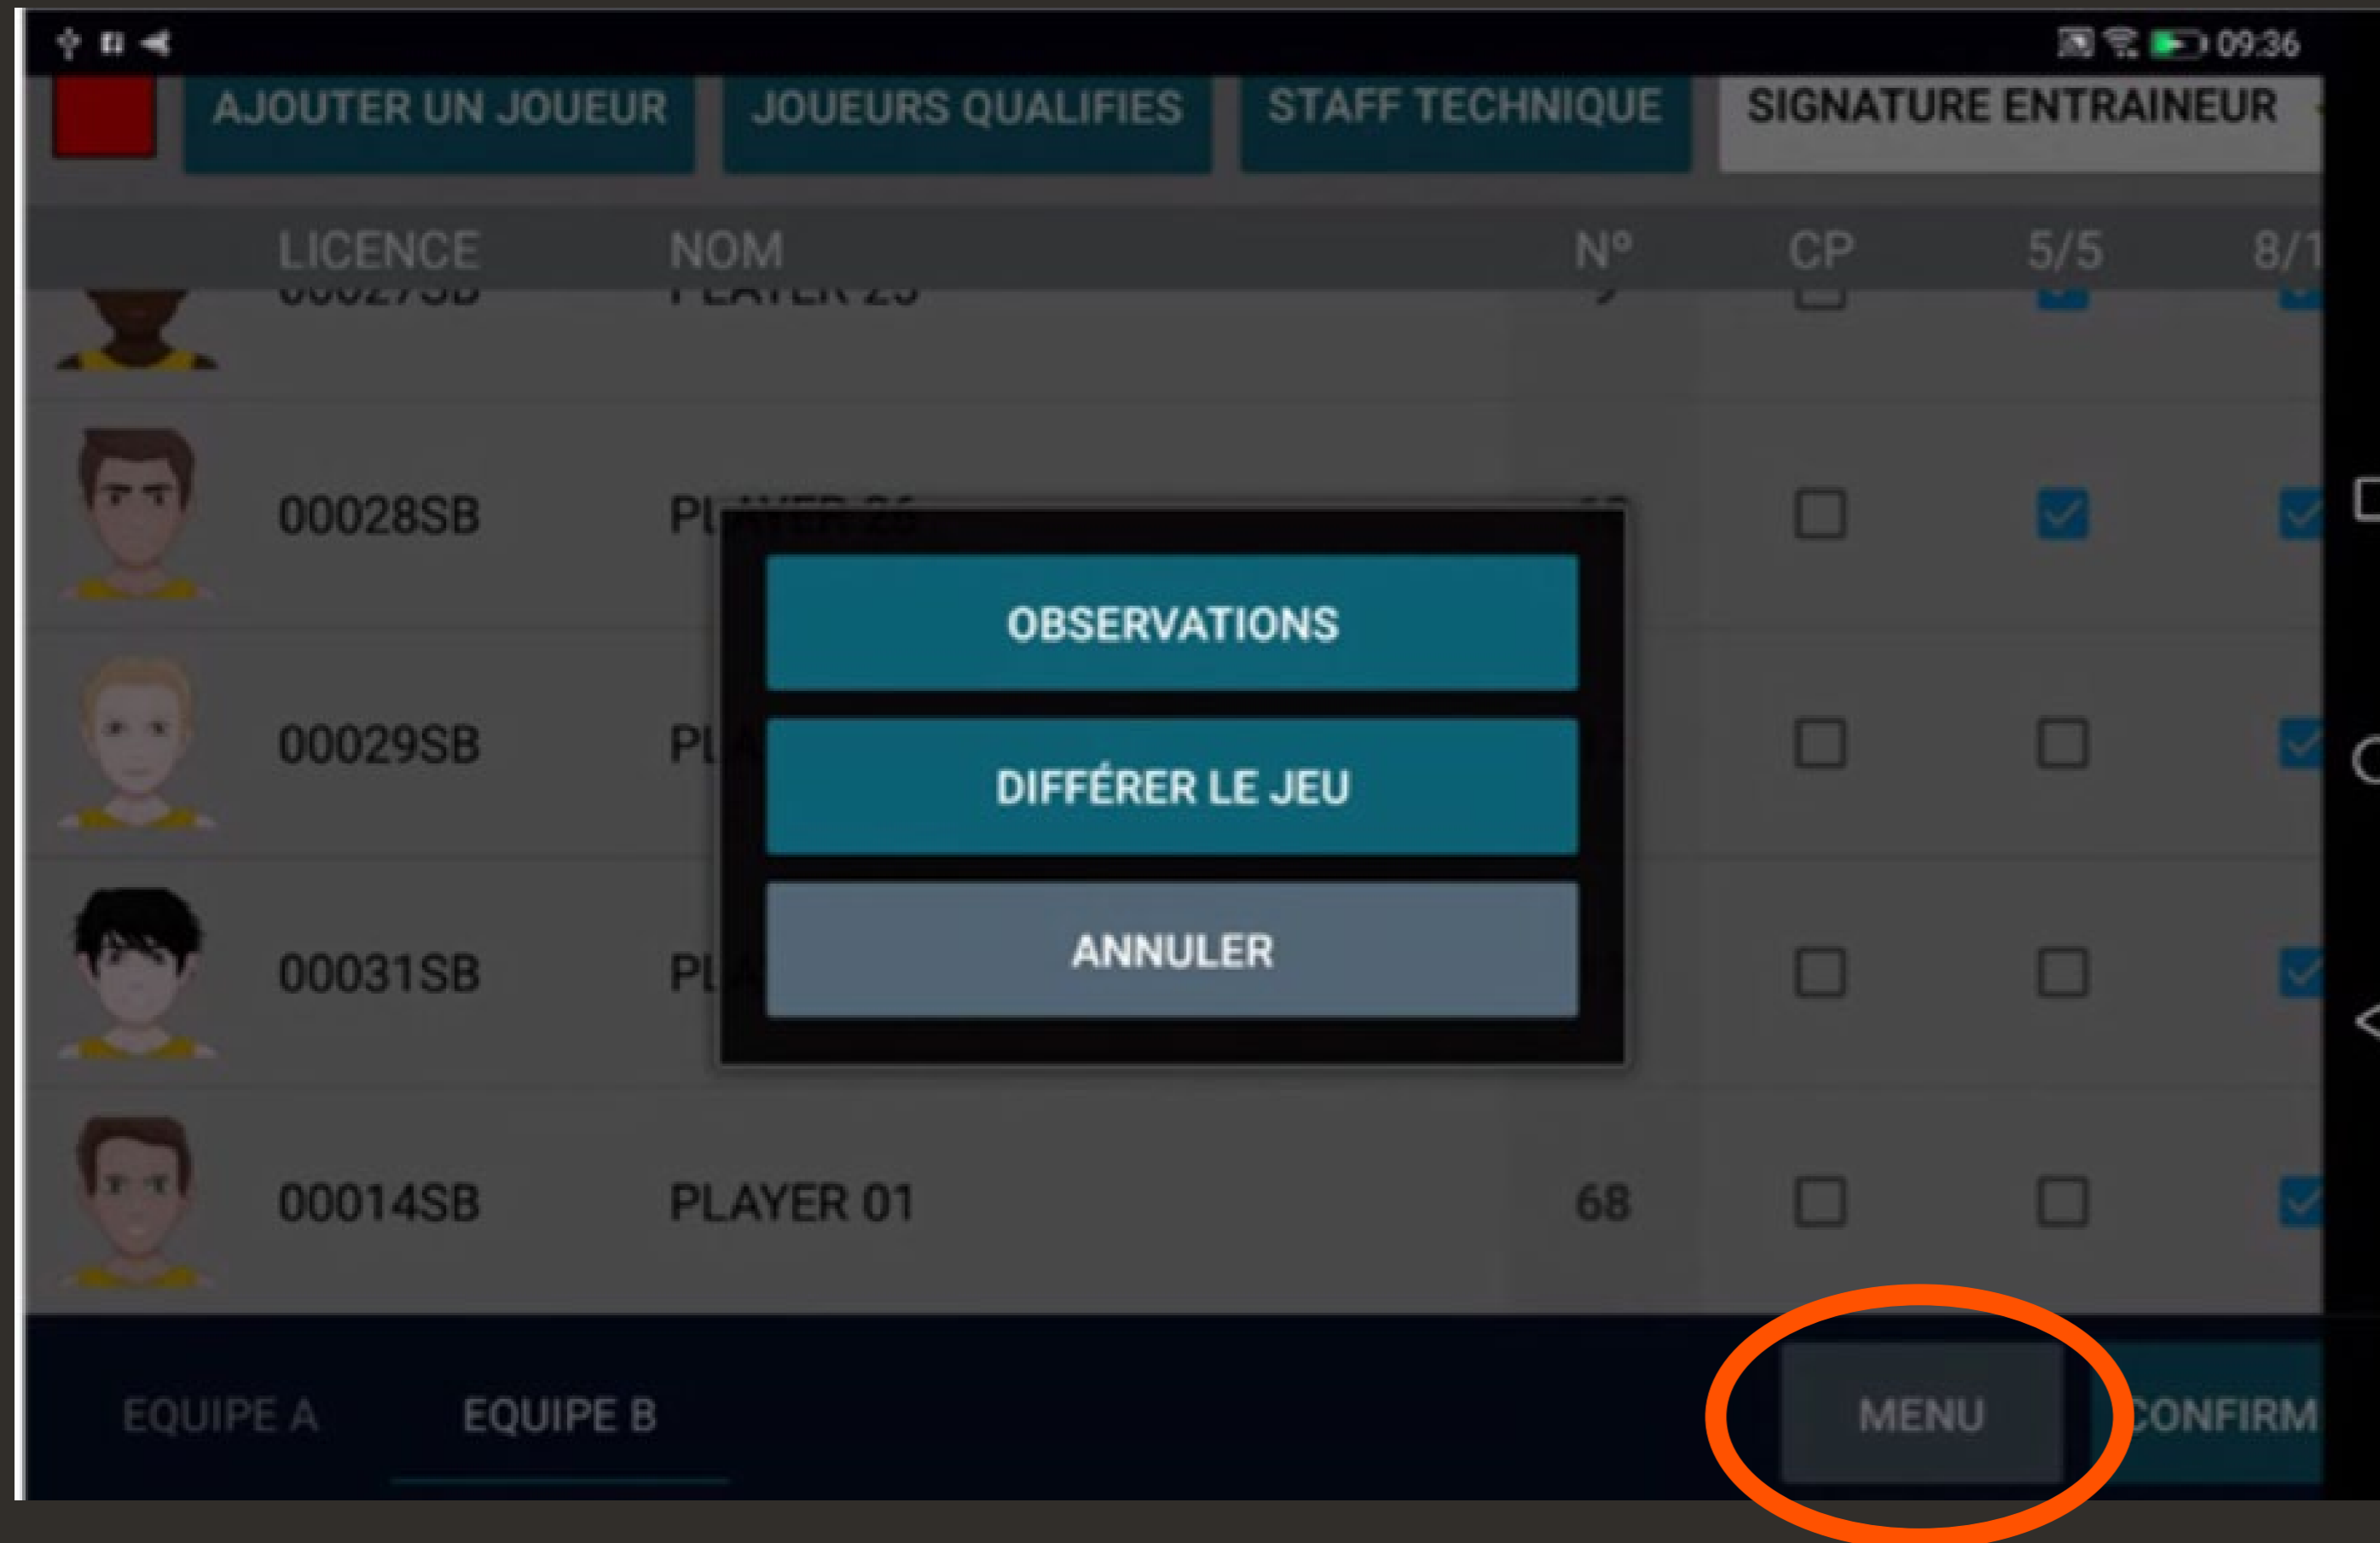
09:36

AJOUTER UN JOUEUR
JOUEURS QUALIFIES
STAFF TECHNIQUE
SIGNATURE ENTRAINEUR

| LICENCE | NOM | N° | CP | 5/5 | 8/1 |
|---|---|---|---|---|---|
| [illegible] | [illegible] | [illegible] | | | |
| 00028SB | PL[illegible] | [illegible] | | | |
| 00029SB | PL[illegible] | | | | |
| 00031SB | PL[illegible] | | | | |
| 00014SB | PLAYER 01 | 68 | | | |

OBSERVATIONS
DIFFÉRER LE JEU
ANNULER

EQUIPE A
EQUIPE B
MENU
CONFIRM